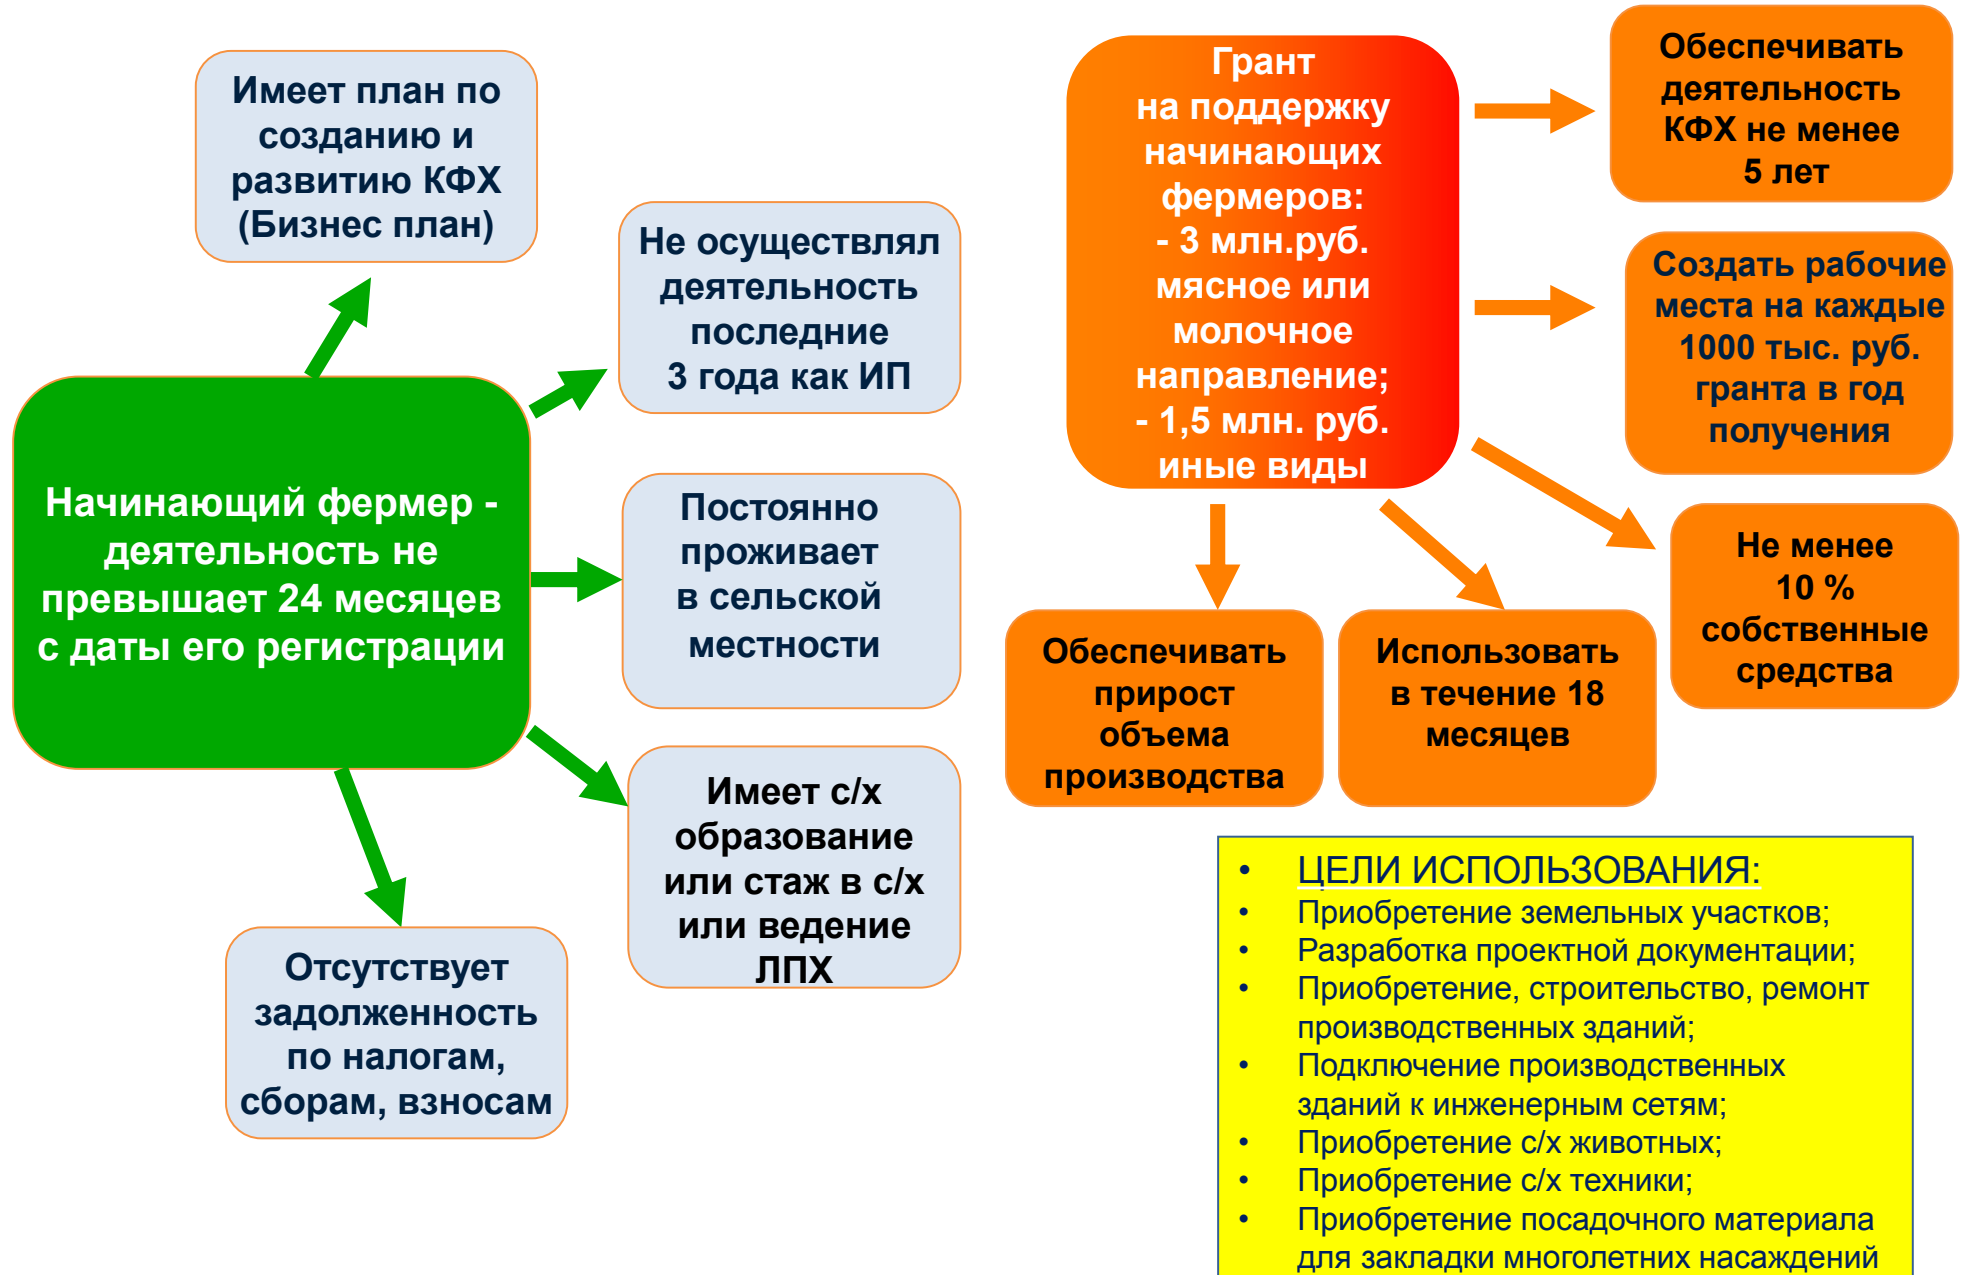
Имеет план по созданию и развитию КФХ (Бизнес план)

Не осуществлял деятельность последние 3 года как ИП

Начинающий фермер - деятельность не превышает 24 месяцев с даты его регистрации

Постоянно проживает в сельской местности

Имеет с/х образование или стаж в с/х или ведение ЛПХ

Отсутствует задолженность по налогам, сборам, взносам

Грант на поддержку начинающих фермеров: - 3 млн.руб. мясное или молочное направление; - 1,5 млн. руб. иные виды

Обеспечивать деятельность КФХ не менее 5 лет

Создать рабочие места на каждые 1000 тыс. руб. гранта в год получения

Не менее 10 % собственные средства

Обеспечивать прирост объема производства

Использовать в течение 18 месяцев

• ЦЕЛИ ИСПОЛЬЗОВАНИЯ:
• Приобретение земельных участков;
• Разработка проектной документации;
• Приобретение, строительство, ремонт производственных зданий;
• Подключение производственных зданий к инженерным сетям;
• Приобретение с/х животных;
• Приобретение с/х техники;
• Приобретение посадочного материала для закладки многолетних насаждений